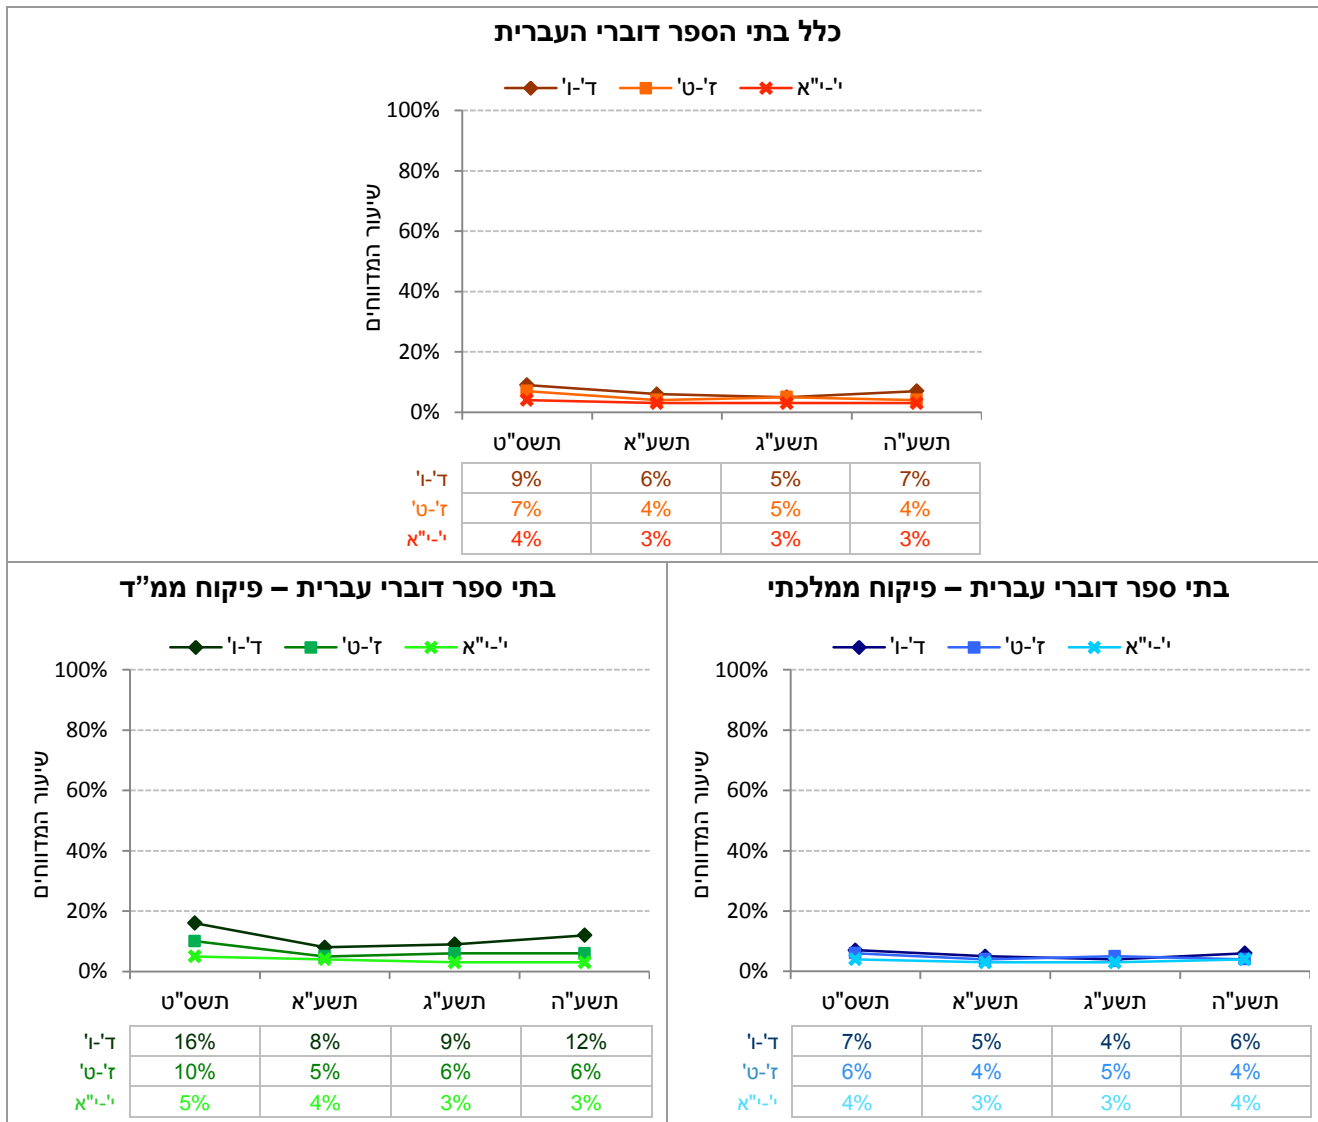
כלל בתי הספר דוברי העברית

ד'-ו' ז'-ט' י'-י"א

100%
80%
60%
40%
20%
0%

שיעור המדווחים

| | תשס"ט | תשע"א | תשע"ג | תשע"ה |
|---|---|---|---|---|
| ד'-ו' | 9% | 6% | 5% | 7% |
| ז'-ט' | 7% | 4% | 5% | 4% |
| י'-י"א | 4% | 3% | 3% | 3% |

בתי ספר דוברי עברית – פיקוח ממלכתי

ד'-ו' ז'-ט' י'-י"א

100%
80%
60%
40%
20%
0%

שיעור המדווחים

| | תשס"ט | תשע"א | תשע"ג | תשע"ה |
|---|---|---|---|---|
| ד'-ו' | 7% | 5% | 4% | 6% |
| ז'-ט' | 6% | 4% | 5% | 4% |
| י'-י"א | 4% | 3% | 3% | 4% |

בתי ספר דוברי עברית – פיקוח ממ"ד

ד'-ו' ז'-ט' י'-י"א

100%
80%
60%
40%
20%
0%

שיעור המדווחים

| | תשס"ט | תשע"א | תשע"ג | תשע"ה |
|---|---|---|---|---|
| ד'-ו' | 16% | 8% | 9% | 12% |
| ז'-ט' | 10% | 5% | 6% | 6% |
| י'-י"א | 5% | 4% | 3% | 3% |